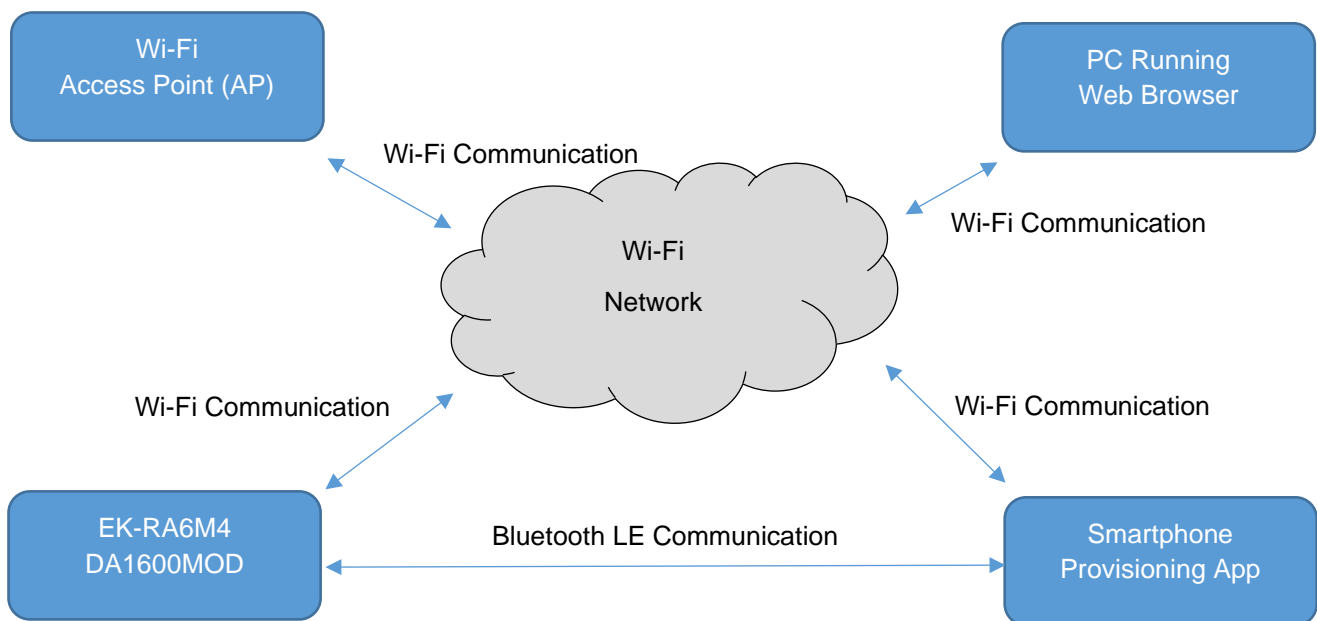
Wi-Fi
Access Point (AP)

PC Running
Web Browser

Wi-Fi Communication

Wi-Fi Communication

Wi-Fi
Network

Wi-Fi Communication

Wi-Fi Communication

EK-RA6M4
DA1600MOD

Bluetooth LE Communication

Smartphone
Provisioning App